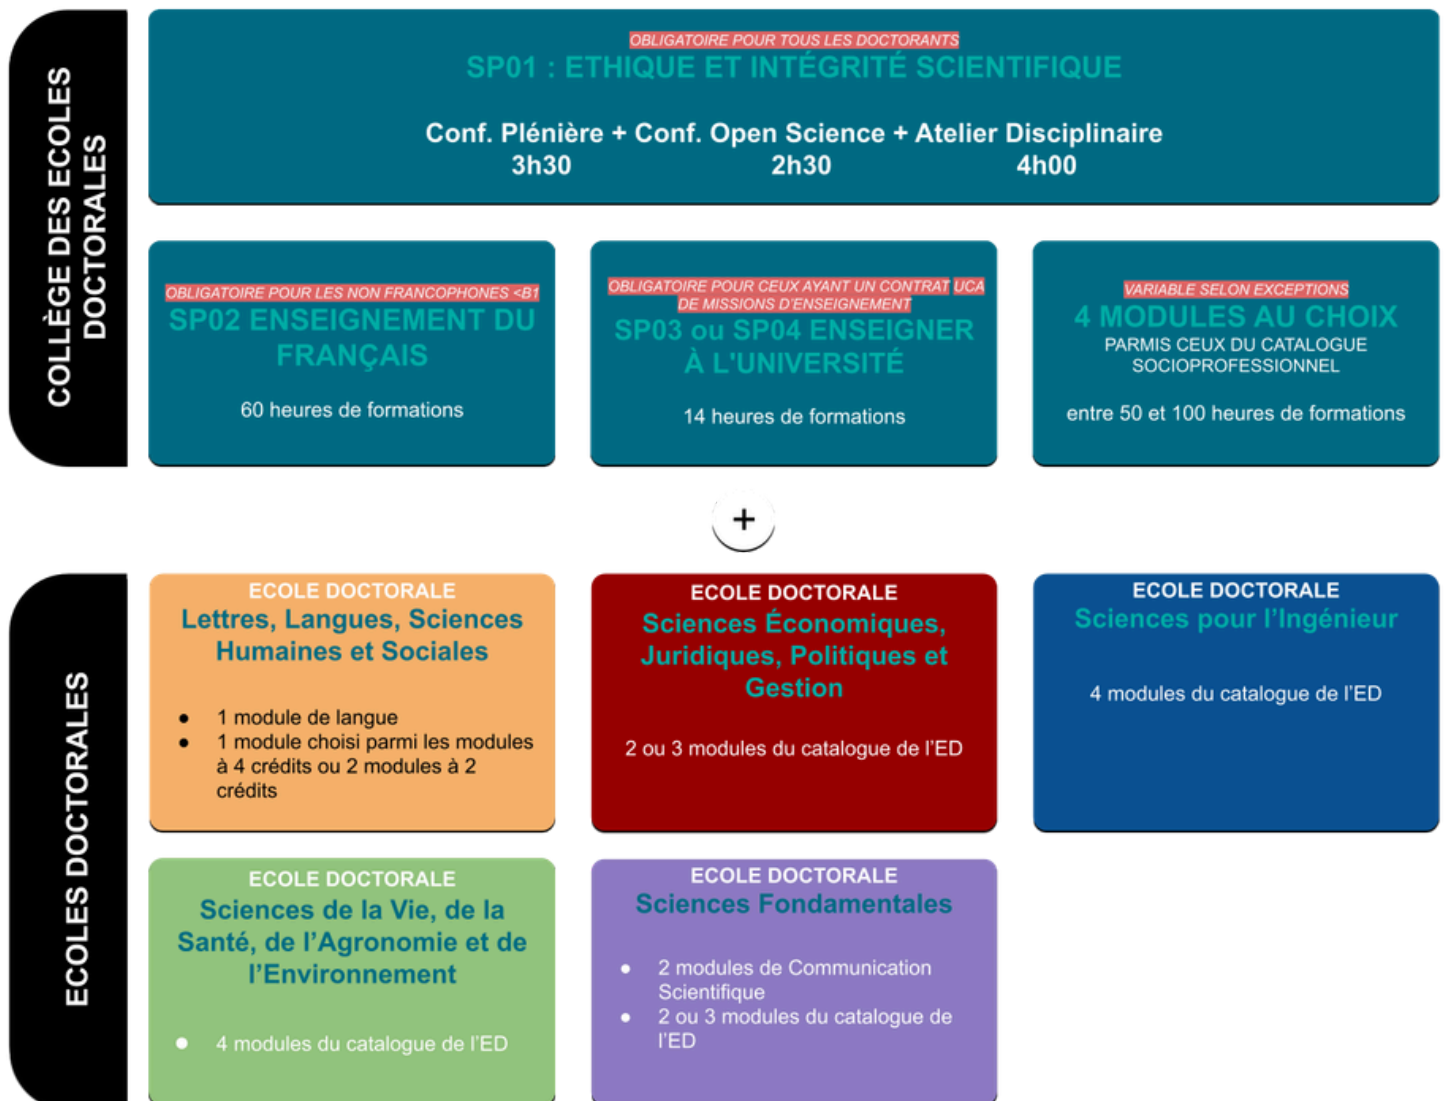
COLLÈGE DES ECOLES DOCTORALES

OBLIGATOIRE POUR TOUS LES DOCTORANTS
SP01 : ETHIQUE ET INTÉGRITÉ SCIENTIFIQUE

Conf. Plénière + Conf. Open Science + Atelier Disciplinaire
3h30 2h30 4h00

OBLIGATOIRE POUR LES NON FRANCOPHONES <B1
SP02 ENSEIGNEMENT DU FRANÇAIS

60 heures de formations

OBLIGATOIRE POUR CEUX AYANT UN CONTRAT UCA DE MISSIONS D'ENSEIGNEMENT
SP03 ou SP04 ENSEIGNER À L'UNIVERSITÉ

14 heures de formations

VARIABLE SELON EXCEPTIONS
4 MODULES AU CHOIX
PARMIS CEUX DU CATALOGUE SOCIOPROFESSIONNEL

entre 50 et 100 heures de formations

+

ECOLES DOCTORALES

ECOLE DOCTORALE
Lettres, Langues, Sciences Humaines et Sociales

- 1 module de langue
- 1 module choisi parmi les modules à 4 crédits ou 2 modules à 2 crédits

ECOLE DOCTORALE
Sciences Économiques, Juridiques, Politiques et Gestion

2 ou 3 modules du catalogue de l'ED

ECOLE DOCTORALE
Sciences pour l'Ingénieur

4 modules du catalogue de l'ED

ECOLE DOCTORALE
Sciences de la Vie, de la Santé, de l'Agronomie et de l'Environnement

- 4 modules du catalogue de l'ED

ECOLE DOCTORALE
Sciences Fondamentales

- 2 modules de Communication Scientifique
- 2 ou 3 modules du catalogue de l'ED